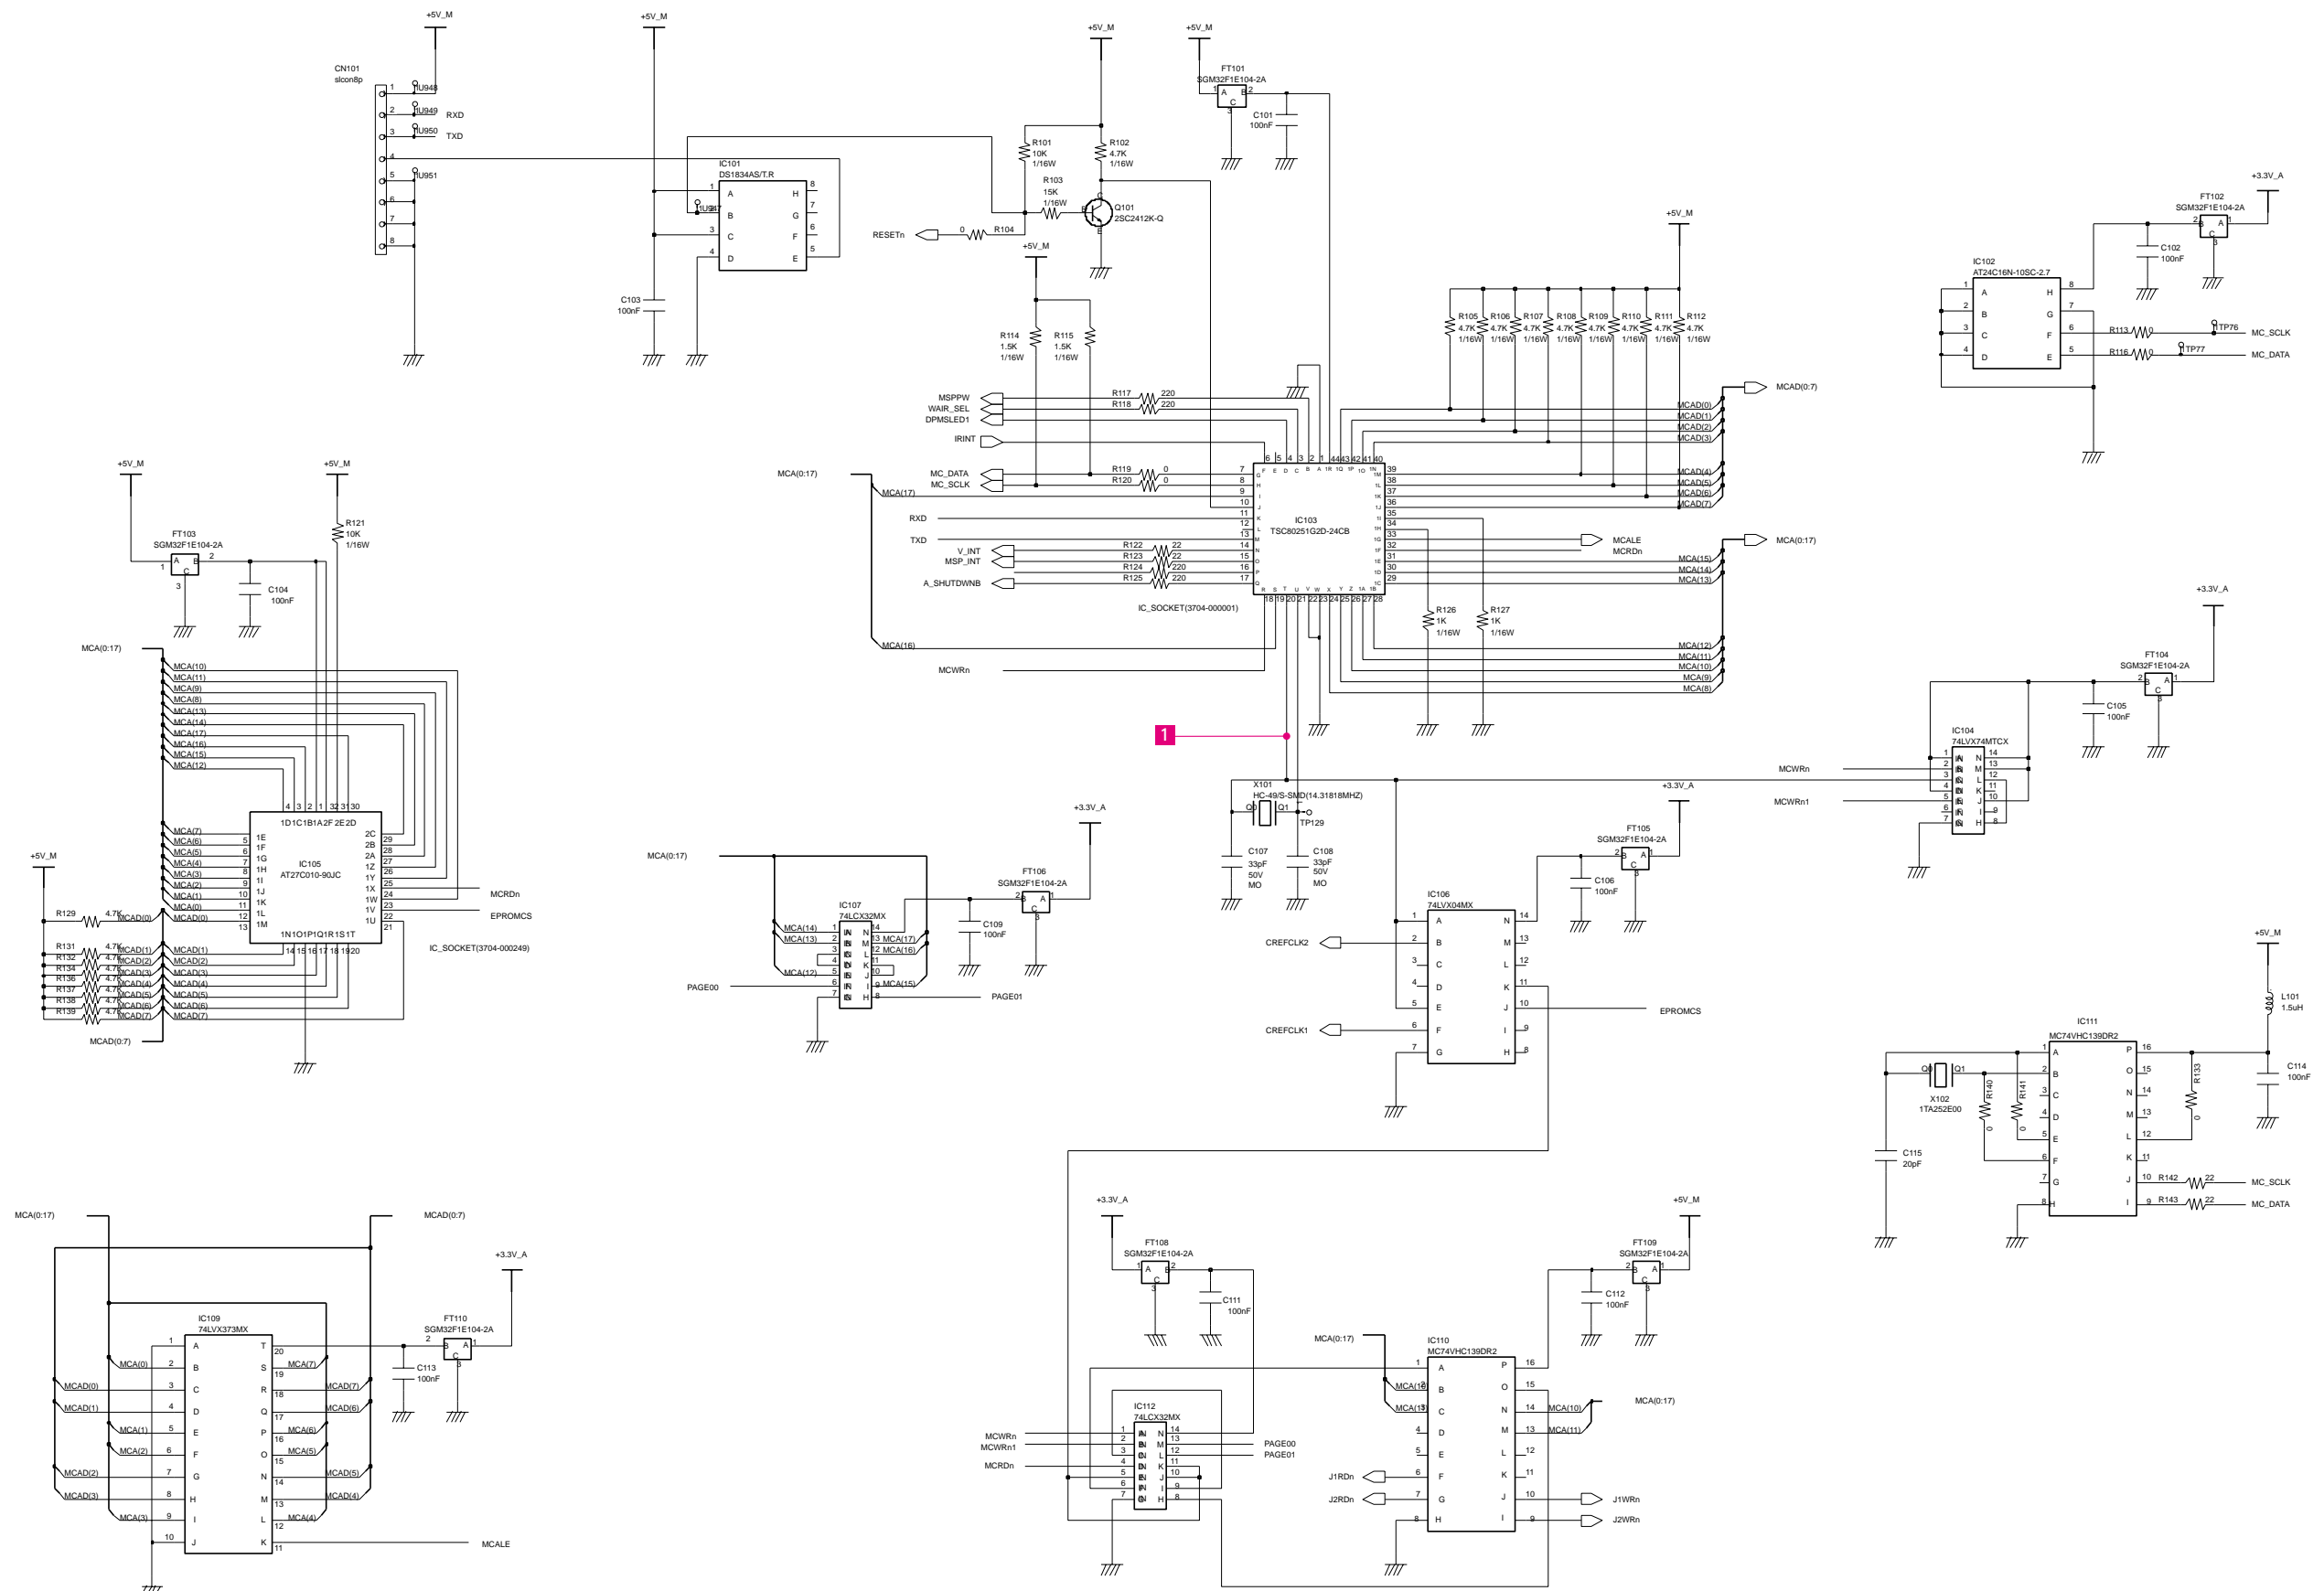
+5V_M
+5V_M
+5V_M
+5V_M
CN101
slcon8p
1 IU948
2 IU949 RXD
3 IU950 TXD
4
5 IU951
6
7
8
IC101
DS1834AS/T.R
1 A H 8
IU947 B G 7
3 C F 6
4 D E 5
C103
100nF
R101
10K
1/16W
R102
4.7K
1/16W
R103
15K
1/16W
Q101
2SC2412K-Q
RESETn 0 R104
FT101
SGM32F1E104-2A
1 A B 2
C
3
C101
100nF
+5V_M
R114
1.5K
1/16W
R115
1.5K
1/16W
MSPPW
WAIR_SEL
DPMSLED1
IRINT
R117 220
R118 220
MC_DATA
MC_SCLK
R119 0
R120 0
MCA(0:17)
MCA(17)
RXD
TXD
V_INT
MSP_INT
A_SHUTDWNB
R122 22
R123 22
R124 220
R125 220
IC103
TSC80251G2D-24CB
IC_SOCKET(3704-000001)
MCA(16)
MCWRn
+5V_M
R105 4.7K 1/16W
R106 4.7K 1/16W
R107 4.7K 1/16W
R108 4.7K 1/16W
R109 4.7K 1/16W
R110 4.7K 1/16W
R111 4.7K 1/16W
R112 4.7K 1/16W
MCAD(0:7)
MCAD(0)
MCAD(1)
MCAD(2)
MCAD(3)
MCAD(4)
MCAD(5)
MCAD(6)
MCAD(7)
MCALE
MCRDn
MCA(0:17)
MCA(15)
MCA(14)
MCA(13)
R126 1K 1/16W
R127 1K 1/16W
MCA(12)
MCA(11)
MCA(10)
MCA(9)
MCA(8)
+3.3V_A
FT102
SGM32F1E104-2A
C102
100nF
IC102
AT24C16N-10SC-2.7
1 A H 8
2 B G 7
3 C F 6
4 D E 5
R113 0
R116 0
TP76 MC_SCLK
TP77 MC_DATA
+5V_M
+5V_M
FT103
SGM32F1E104-2A
C104
100nF
R121
10K
1/16W
MCA(0:17)
MCA(10)
MCA(11)
MCA(9)
MCA(8)
MCA(13)
MCA(14)
MCA(17)
MCA(16)
MCA(15)
MCA(12)
IC105
AT27C010-90JC
MCA(7)
MCA(6)
MCA(5)
MCA(4)
MCA(3)
MCA(2)
MCA(1)
MCA(0)
MCAD(0)
MCRDn
EPROMCS
IC_SOCKET(3704-000249)
+5V_M
R129 4.7K
R131 4.7K
R132 4.7K
R134 4.7K
R136 4.7K
R137 4.7K
R138 4.7K
R139 4.7K
MCAD(1)
MCAD(2)
MCAD(3)
MCAD(4)
MCAD(5)
MCAD(6)
MCAD(7)
MCAD(0:7)
1
X101
HC-49/S-SMD(14.31818MHZ)
Q0 Q1
TP129
C107
33pF
50V
MO
C108
33pF
50V
MO
+3.3V_A
FT104
SGM32F1E104-2A
C105
100nF
IC104
74LVX74MTCX
MCWRn
MCWRn1
+3.3V_A
FT105
SGM32F1E104-2A
C106
100nF
MCA(0:17)
IC107
74LCX32MX
MCA(14)
MCA(13)
MCA(12)
MCA(17)
MCA(16)
MCA(15)
PAGE00
PAGE01
+3.3V_A
FT106
SGM32F1E104-2A
C109
100nF
IC106
74LVX04MX
CREFCLK2
CREFCLK1
EPROMCS
+5V_M
L101
1.5uH
IC111
MC74VHC139DR2
X102
1TA252E00
R140
R141
R133
C114
100nF
C115
20pF
R142 22 MC_SCLK
R143 22 MC_DATA
MCA(0:17)
MCAD(0:7)
+3.3V_A
IC109
74LVX373MX
FT110
SGM32F1E104-2A
C113
100nF
MCA(0)
MCAD(0)
MCAD(1)
MCA(1)
MCA(2)
MCAD(2)
MCAD(3)
MCA(3)
MCA(7)
MCAD(7)
MCAD(6)
MCA(6)
MCA(5)
MCAD(5)
MCAD(4)
MCA(4)
MCALE
+3.3V_A
FT108
SGM32F1E104-2A
C111
100nF
+5V_M
FT109
SGM32F1E104-2A
C112
100nF
MCA(0:17)
IC110
MC74VHC139DR2
MCA(16)
MCA(17)
MCA(10)
MCA(11)
MCA(0:17)
IC112
74LCX32MX
MCWRn
MCWRn1
MCRDn
PAGE00
PAGE01
J1RDn
J2RDn
J1WRn
J2WRn